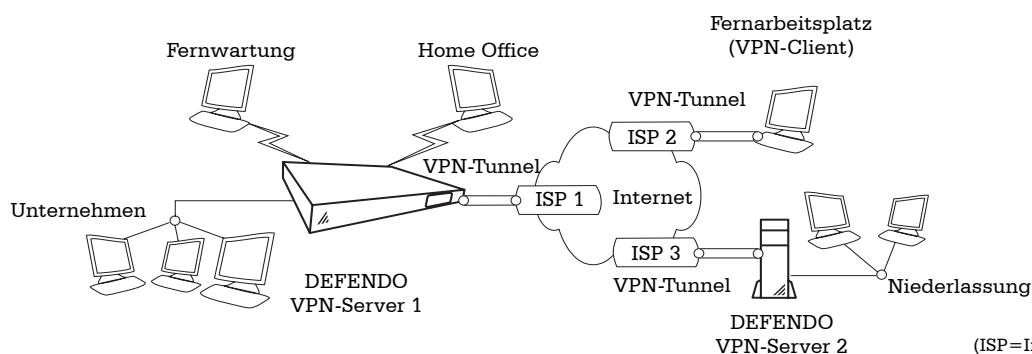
Fernarbeitsplatz (VPN-Client)

Fernwartung

Home Office

VPN-Tunnel

ISP 2

VPN-Tunnel

ISP 1

Internet

Unternehmen

ISP 3

DEFENDO VPN-Server 1

VPN-Tunnel

Niederlassung

DEFENDO VPN-Server 2

(ISP=I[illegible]